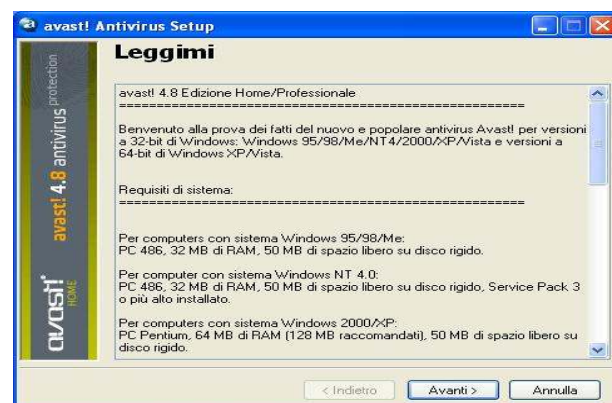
avast! Antivirus Setup

Leggimi

avast! 4.8 antivirus protection

avast! HOME

avast! 4.8 Edizione Home/Professionale
=====================================================

Benvenuto alla prova dei fatti del nuovo e popolare antivirus Avast! per versioni a 32-bit di Windows: Windows 95/98/Me/NT4/2000/XP/Vista e versioni a 64-bit di Windows XP/Vista.

Requisiti di sistema:
=====================================================

Per computers con sistema Windows 95/98/Me:
PC 486, 32 MB di RAM, 50 MB di spazio libero su disco rigido.

Per computer con sistema Windows NT 4.0:
PC 486, 32 MB di RAM, 50 MB di spazio libero su disco rigido, Service Pack 3 o più alto installato.

Per computers con sistema Windows 2000/XP:
PC Pentium, 64 MB di RAM (128 MB raccomandati), 50 MB di spazio libero su disco rigido.

< Indietro | Avanti > | Annulla